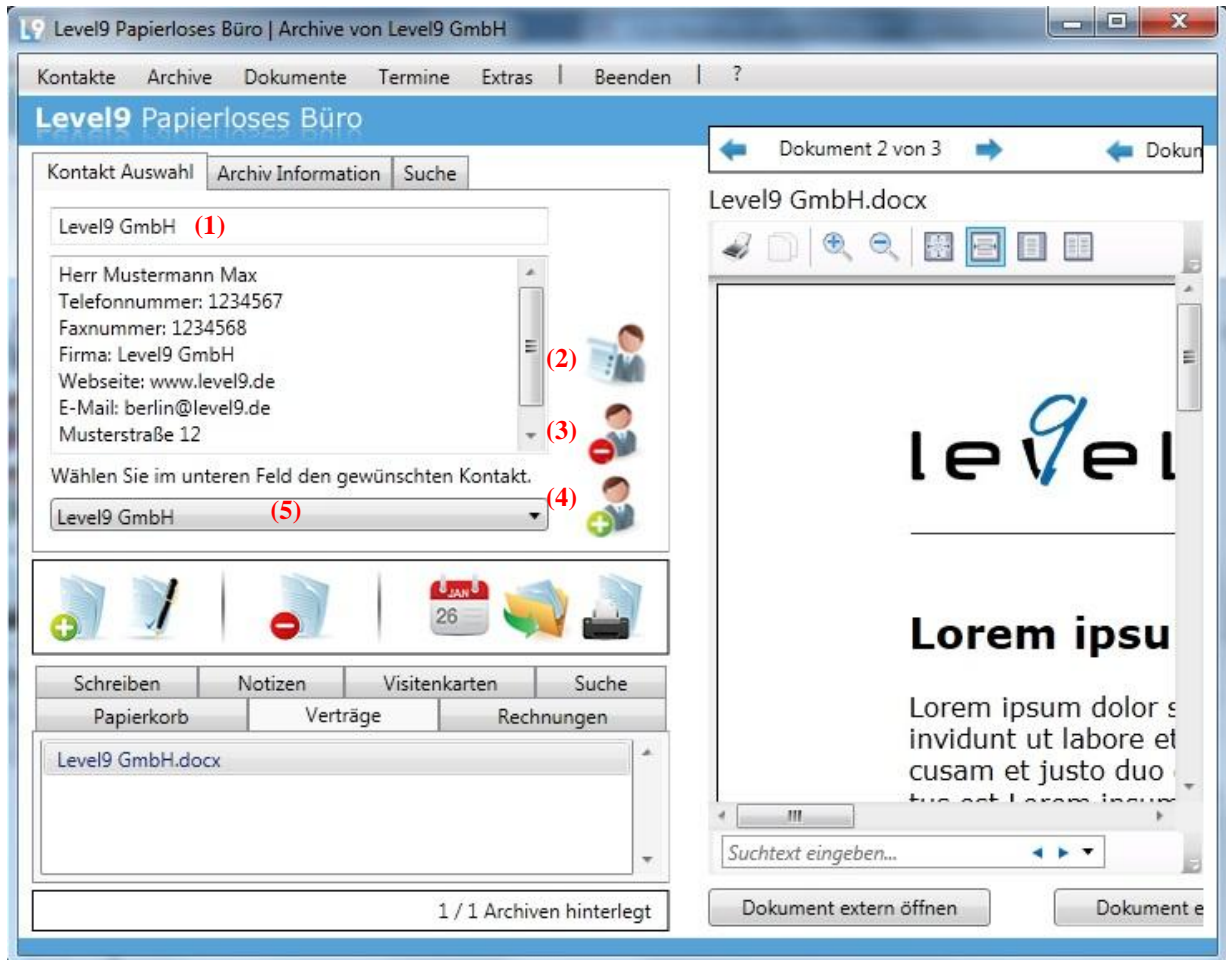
L9 Level9 Papierloses Büro | Archive von Level9 GmbH

Kontakte Archive Dokumente Termine Extras | Beenden | ?

Level9 Papierloses Büro

Kontakt Auswahl | Archiv Information | Suche

Level9 GmbH (1)

Herr Mustermann Max
Telefonnummer: 1234567
Faxnummer: 1234568
Firma: Level9 GmbH
Webseite: www.level9.de
E-Mail: berlin@level9.de
Musterstraße 12

(2)

(3)

Wählen Sie im unteren Feld den gewünschten Kontakt.

(4)

Level9 GmbH (5)

JAN 26

Schreiben | Notizen | Visitenkarten | Suche
Papierkorb | Verträge | Rechnungen

Level9 GmbH.docx

1 / 1 Archiven hinterlegt

Dokument 2 von 3 Dokun

Level9 GmbH.docx

level

Lorem ipsu

Lorem ipsum dolor s invidunt ut labore et cusam et justo duo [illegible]

Suchtext eingeben...

Dokument extern öffnen

Dokument e